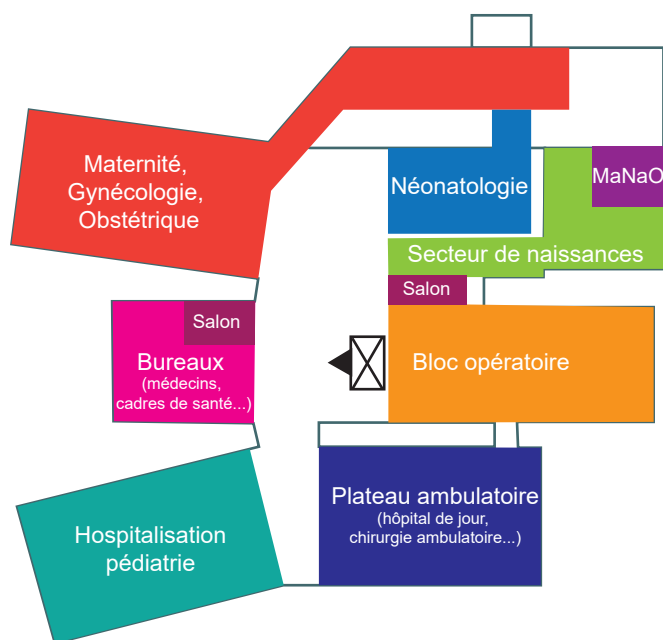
Maternité, Gynécologie, Obstétrique

Néonatologie

MaNaO

Secteur de naissances

Salon

Salon

Bureaux (médecins, cadres de santé...)

Bloc opératoire

Plateau ambulatoire (hôpital de jour, chirurgie ambulatoire...)

Hospitalisation pédiatrie